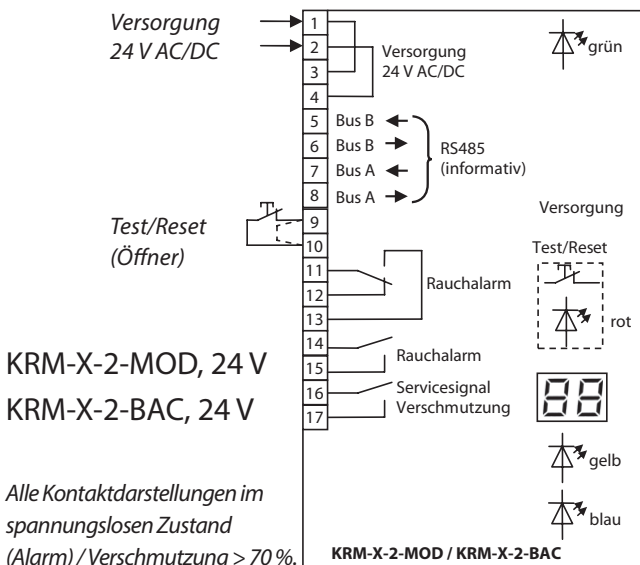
Versorgung
24 V AC/DC

1
2
3
4
Versorgung
24 V AC/DC

grün

5 Bus B
6 Bus B
7 Bus A
8 Bus A
RS485
(informativ)

Versorgung

Test/Reset
(Öffner)
9
10

Test/Reset

11
12
13
Rauchalarm

rot

KRM-X-2-MOD, 24 V
KRM-X-2-BAC, 24 V

14
15
Rauchalarm
16
17
Servicesignal
Verschmutzung

88

gelb

blau

Alle Kontaktdarstellungen im spannungslosen Zustand (Alarm) / Verschmutzung > 70 %.

KRM-X-2-MOD / KRM-X-2-BAC